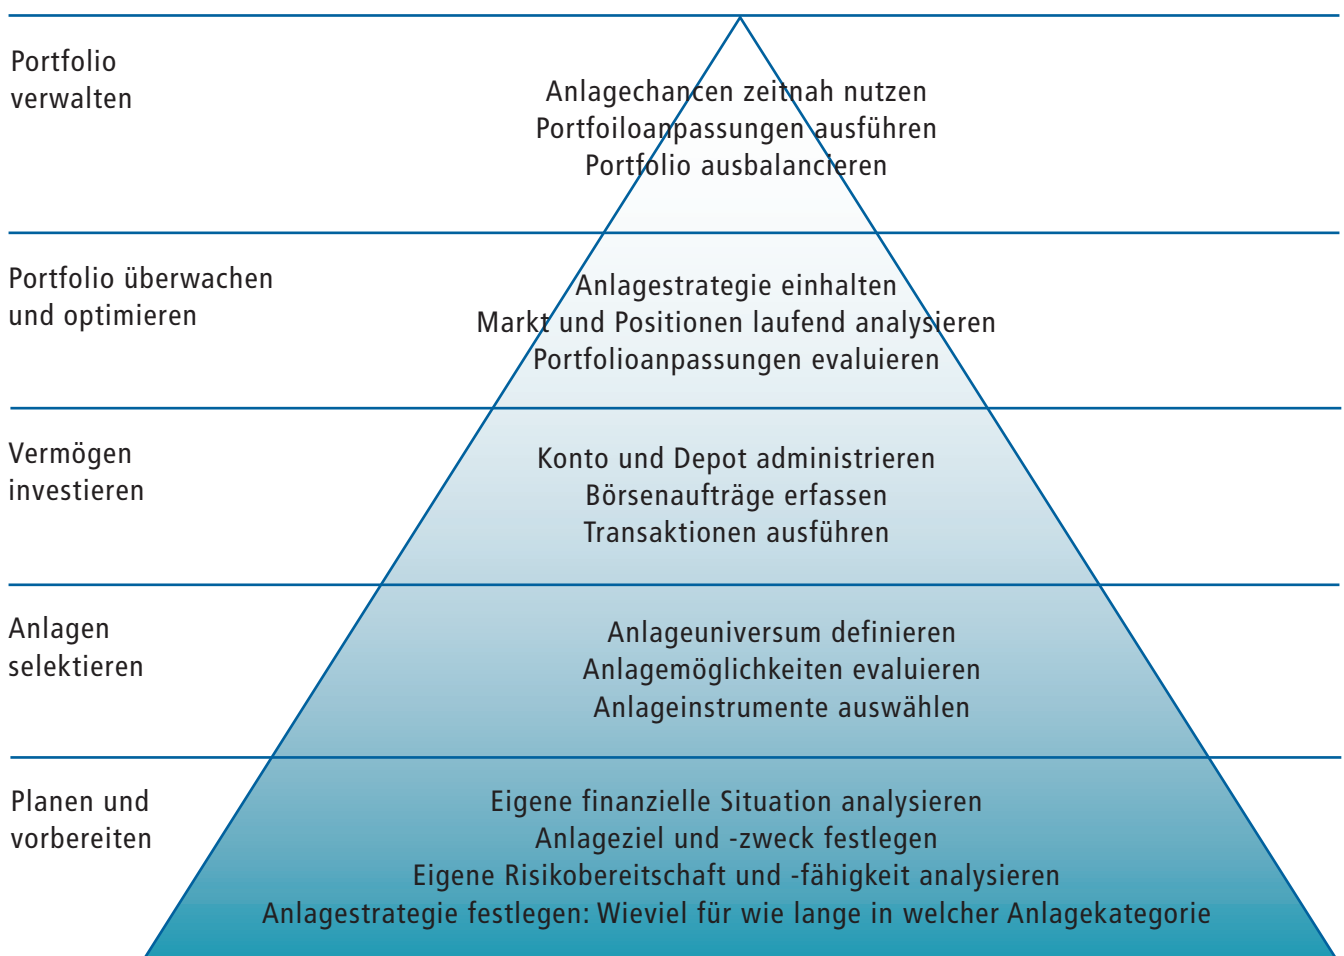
Portfolio verwalten

Anlagechancen zeitnah nutzen
Portfoiloanpassungen ausführen
Portfolio ausbalancieren

Portfolio überwachen und optimieren

Anlagestrategie einhalten
Markt und Positionen laufend analysieren
Portfolioanpassungen evaluieren

Vermögen investieren

Konto und Depot administrieren
Börsenaufträge erfassen
Transaktionen ausführen

Anlagen selektieren

Anlageuniversum definieren
Anlagemöglichkeiten evaluieren
Anlageinstrumente auswählen

Planen und vorbereiten

Eigene finanzielle Situation analysieren
Anlageziel und -zweck festlegen
Eigene Risikobereitschaft und -fähigkeit analysieren
Anlagestrategie festlegen: Wieviel für wie lange in welcher Anlagekategorie